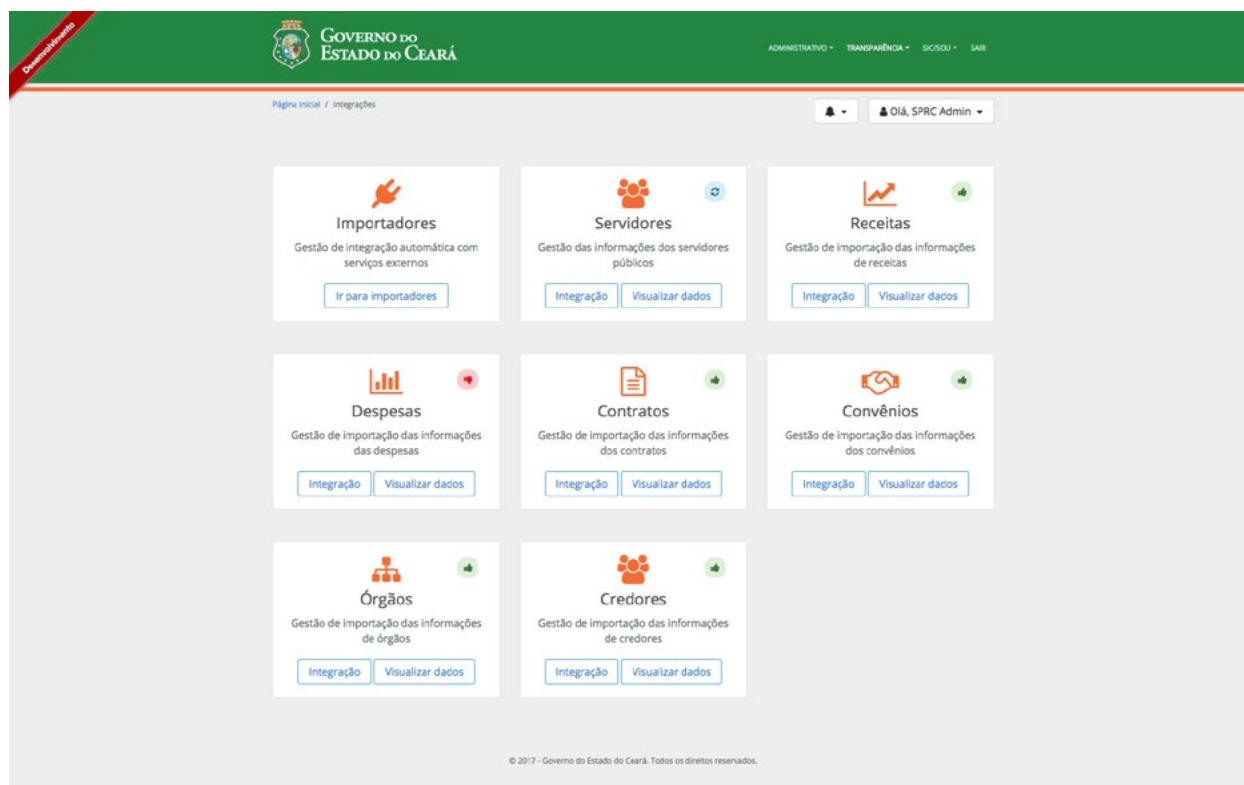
Desenvolvimento

GOVERNO DO ESTADO DO CEARÁ

ADMINISTRATIVO ▾ TRANSPARÊNCIA ▾ SIC/SOU ▾ SAIR

Página Inicial / Integrações

Olá, SPRC Admin ▾

Importadores
Gestão de integração automática com serviços externos
Ir para importadores

Servidores
Gestão das informações dos servidores públicos
Integração Visualizar dados

Receitas
Gestão de importação das informações de receitas
Integração Visualizar dados

Despesas
Gestão de importação das informações das despesas
Integração Visualizar dados

Contratos
Gestão de importação das informações dos contratos
Integração Visualizar dados

Convênios
Gestão de importação das informações dos convênios
Integração Visualizar dados

Órgãos
Gestão de importação das informações de órgãos
Integração Visualizar dados

Credores
Gestão de importação das informações de credores
Integração Visualizar dados

© 2017 - Governo do Estado do Ceará. Todos os direitos reservados.